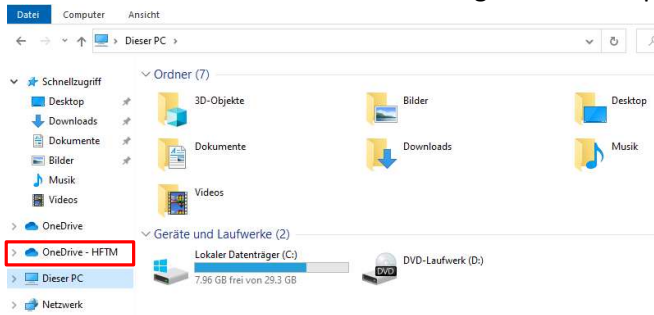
Datei Computer Ansicht

Dieser PC >

Schnellzugriff
Desktop
Downloads
Dokumente
Bilder
Musik
Videos
OneDrive
OneDrive - HFTM
Dieser PC
Netzwerk

Ordner (7)

3D-Objekte
Bilder
Desktop
Dokumente
Downloads
Musik
Videos

Geräte und Laufwerke (2)

Lokaler Datenträger (C:)
7.96 GB frei von 29.3 GB
DVD-Laufwerk (D:)
DVD